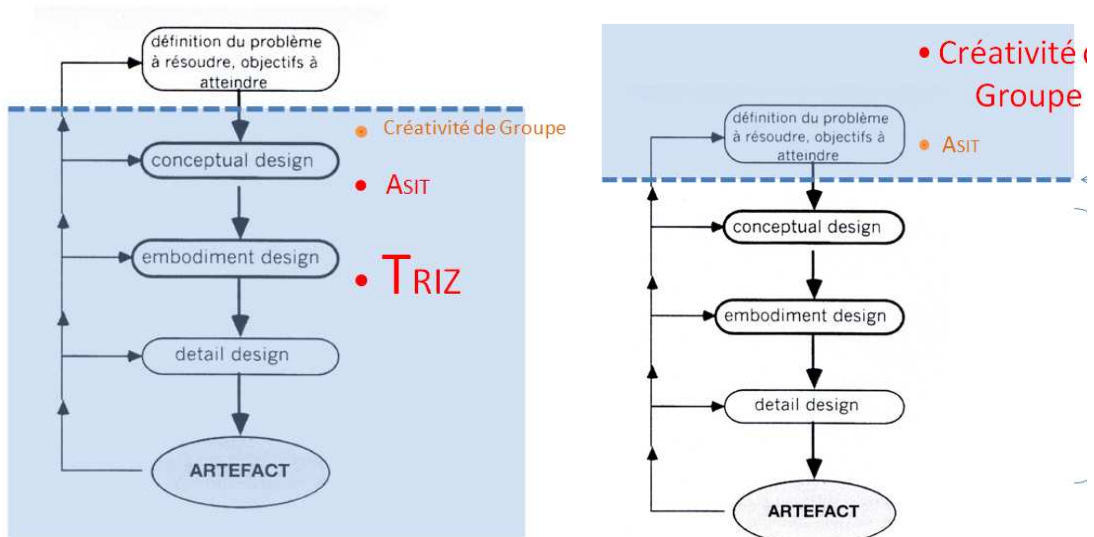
définition du problème à résoudre, objectifs à atteindre

conceptual design

embodiment design

detail design

ARTEFACT

• Créativité de Groupe

• ASIT

• TRIZ

• Créativité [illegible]
Groupe

définition du problème à résoudre, objectifs à atteindre

• ASIT

conceptual design

embodiment design

detail design

ARTEFACT